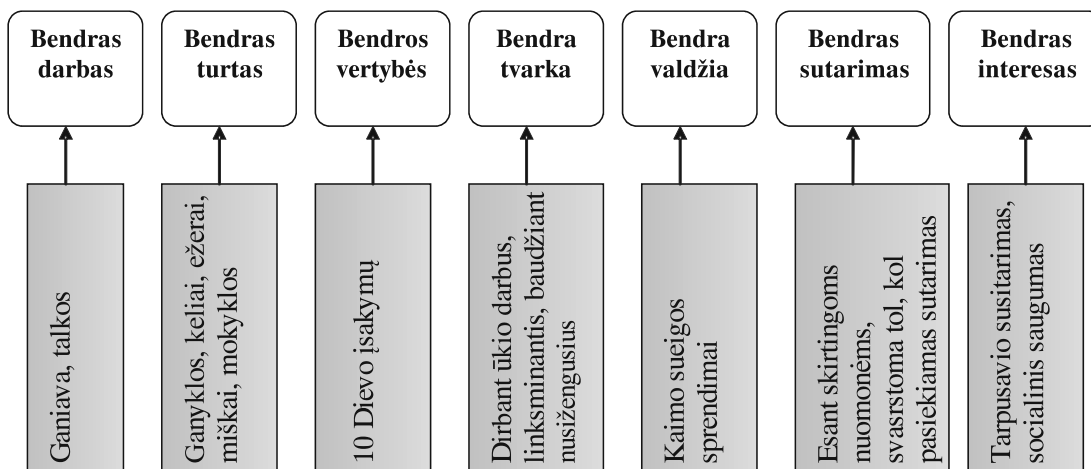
Bendras darbas

Ganiava, talkos

Bendras turtas

Ganyklos, keliai, ežerai, miškai, mokyklos

Bendros vertybės

10 Dievo įsakymų

Bendra tvarka

Dirbant ūkio darbus, linksminantis, baudžiant nusižengusius

Bendra valdžia

Kaimo sueigos sprendimai

Bendras sutarimas

Esant skirtingoms nuomonėms, svasrstoma tol, kol pasiekiamas sutarimas

Bendras interesas

Tarpusavio susitarimas, socialinis saugumas